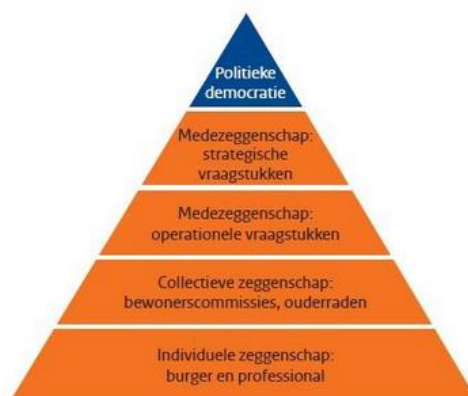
Politieke democratie

Medezeggenschap: strategische vraagstukken

Medezeggenschap: operationele vraagstukken

Collectieve zeggenschap: bewonerscommissies, ouderraden

Individuele zeggenschap: burger en professional